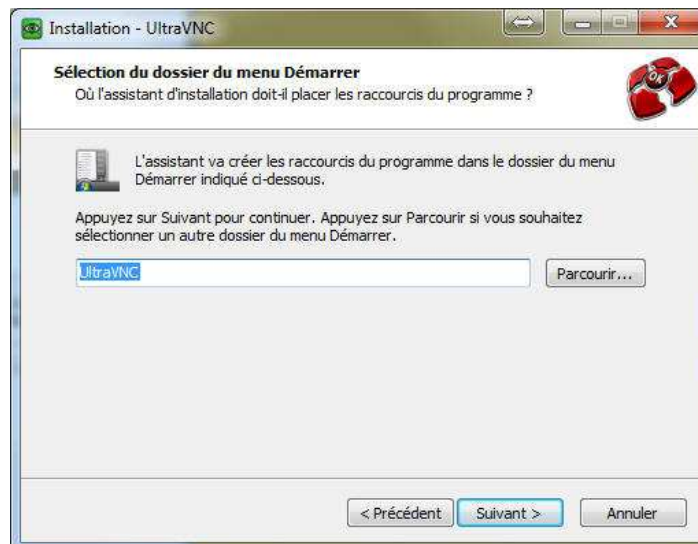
Installation - UltraVNC

Sélection du dossier du menu Démarrer
Où l'assistant d'installation doit-il placer les raccourcis du programme ?

L'assistant va créer les raccourcis du programme dans le dossier du menu Démarrer indiqué ci-dessous.

Appuyez sur Suivant pour continuer. Appuyez sur Parcourir si vous souhaitez sélectionner un autre dossier du menu Démarrer.

UltraVNC

Parcourir...

< Précédent

Suivant >

Annuler